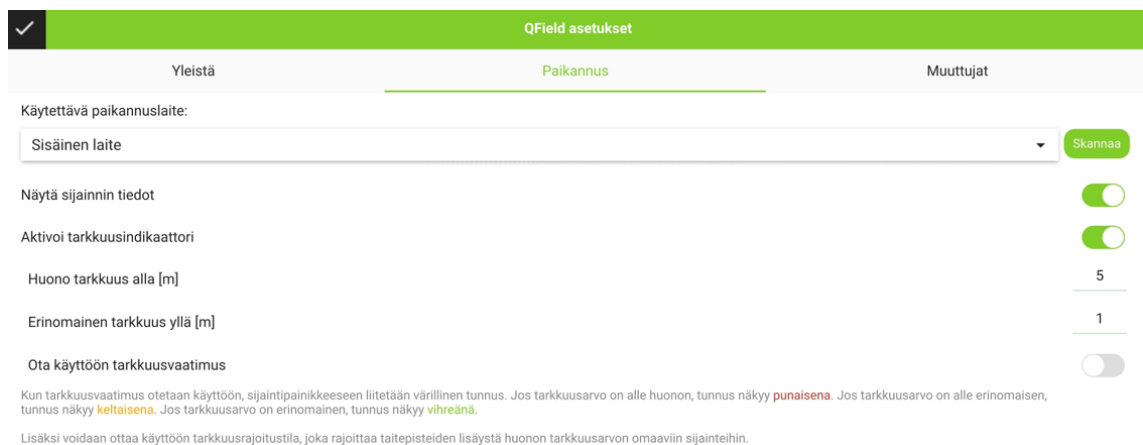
QField asetukset

Yleistä

Paikannus

Muuttujat

Käytettävä paikannuslaite:

Sisäinen laite

Skannaa

Näytä sijainnin tiedot

Aktivoi tarkkuusindikaattori

Huono tarkkuus alla [m]

5

Erinomainen tarkkuus yllä [m]

1

Ota käyttöön tarkkuusvaatimus

Kun tarkkuusvaatimus otetaan käyttöön, sijaintipainikkeeseen liitetään värillinen tunnus. Jos tarkkuusarvo on alle huonon, tunnus näkyy punaisena. Jos tarkkuusarvo on alle erinomaisen, tunnus näkyy keltaisena. Jos tarkkuusarvo on erinomainen, tunnus näkyy vihreänä.

Lisäksi voidaan ottaa käyttöön tarkkuusrajoitustila, joka rajoittaa taitepisteiden lisäystä huonon tarkkuusarvon omaaviin sijainteihin.